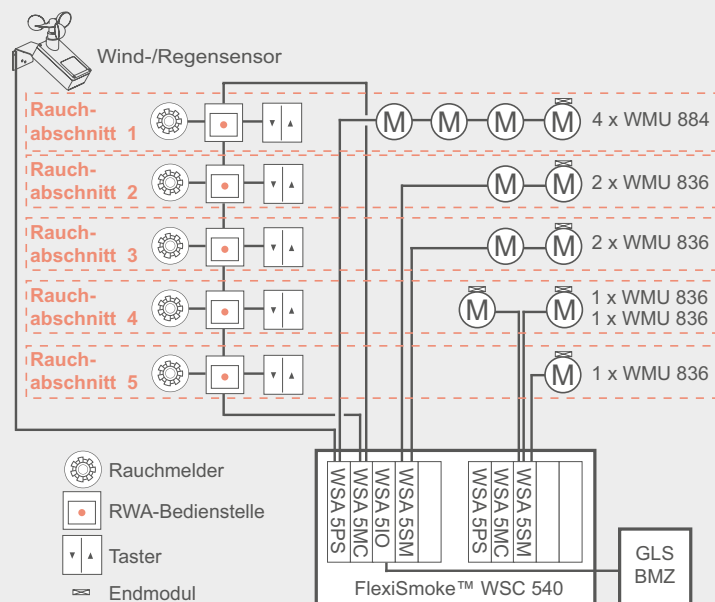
Wind-/Regensensor

Rauchabschnitt 1

Rauchabschnitt 2

Rauchabschnitt 3

Rauchabschnitt 4

Rauchabschnitt 5

M M M M 4 x WMU 884

M M 2 x WMU 836

M M 2 x WMU 836

M M 1 x WMU 836
1 x WMU 836

M 1 x WMU 836

WSA 5PS
WSA 5MC
WSA 5IO
WSA 5SM

WSA 5PS
WSA 5MC
WSA 5SM

FlexiSmoke™ WSC 540

GLS
BMZ

Rauchmelder

RWA-Bedienstelle

Taster

Endmodul